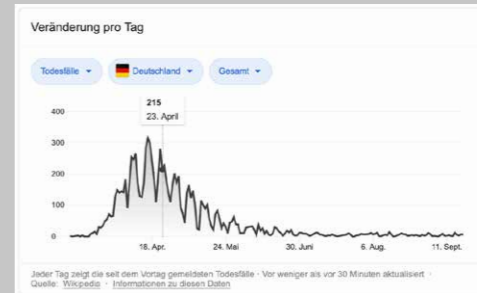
Veränderung pro Tag

Todesfälle ▾ Deutschland ▾ Gesamt ▾

215
23. April

400
300
200
100
0

18. Apr. 24. Mai 30. Juni 6. Aug. 11. Sept.

Jeder Tag zeigt die seit dem Vortag gemeldeten Todesfälle · Vor weniger als vor 30 Minuten aktualisiert · Quelle: Wikipedia · Informationen zu diesen Daten